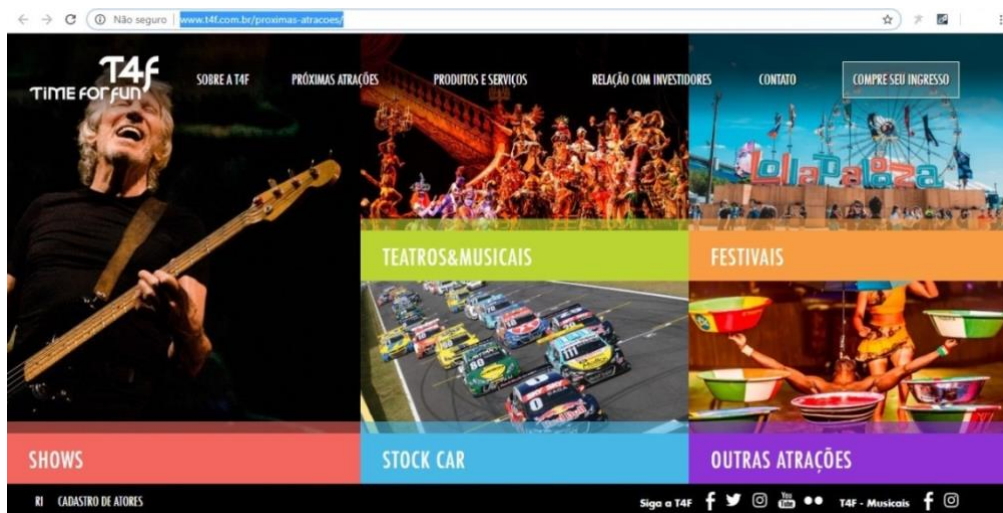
Não seguro | www.t4f.com.br/proximas-atracoes/

T4F TIME FOR FUN

SOBRE A T4F PRÓXIMAS ATRAÇÕES PRODUTOS E SERVIÇOS RELAÇÃO COM INVESTIDORES CONTATO COMPRE SEU INGRESSO

lollapalooza

TEATROS&MUSICAIS

FESTIVAIS

SHOWS

STOCK CAR

OUTRAS ATRAÇÕES

RI CADASTRO DE ATORES

Siga a T4F

T4F - Musicais